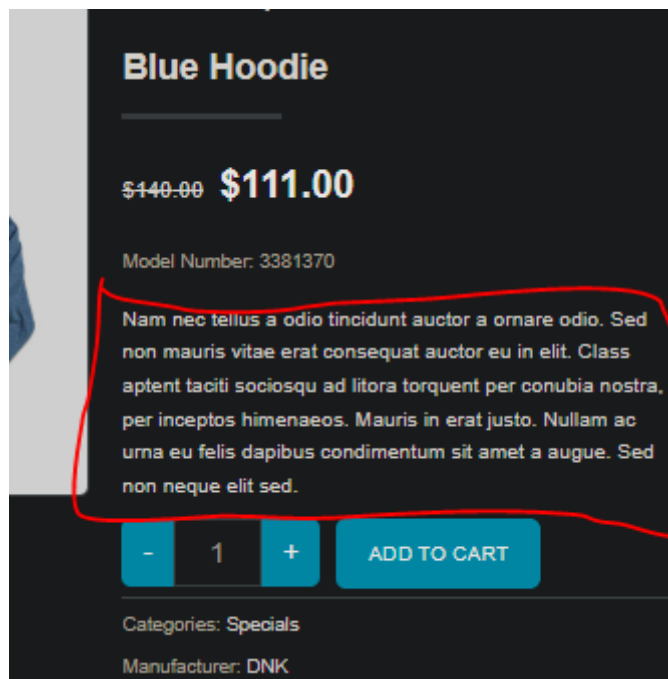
Blue Hoodie

$140.00 $111.00

Model Number: 3381370

Nam nec tellus a odio tincidunt auctor a ornare odio. Sed non mauris vitae erat consequat auctor eu in elit. Class aptent taciti sociosqu ad litora torquent per conubia nostra, per inceptos himenaeos. Mauris in erat justo. Nullam ac urna eu felis dapibus condimentum sit amet a augue. Sed non neque elit sed.

- 1 + ADD TO CART

Categories: Specials

Manufacturer: DNK